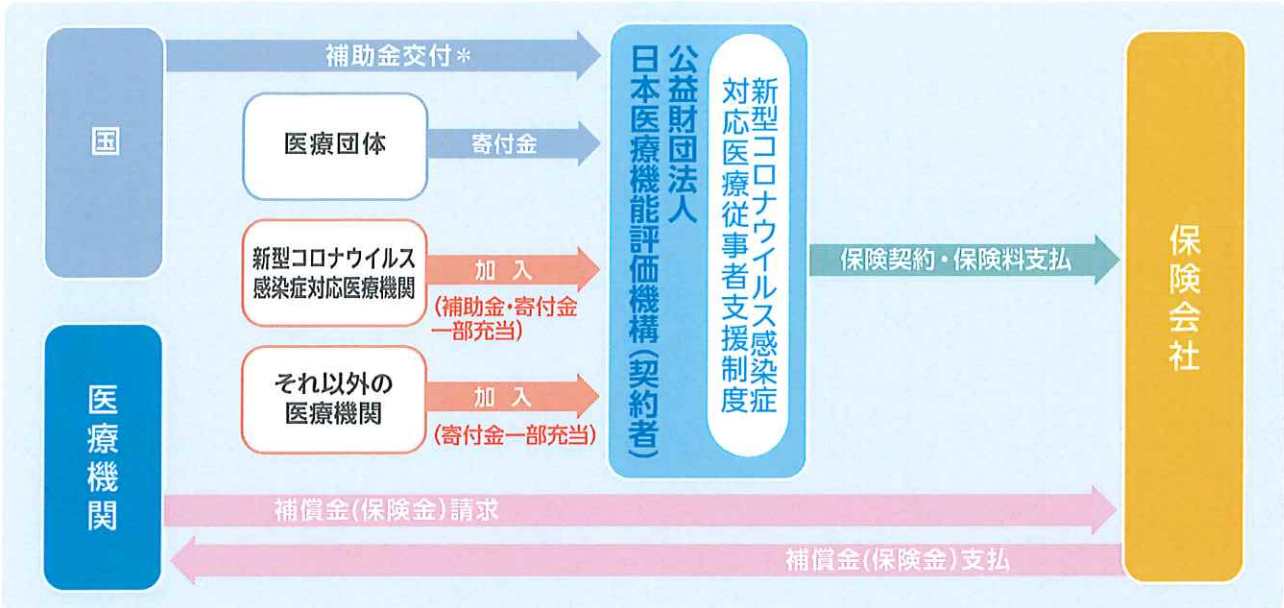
国

補助金交付＊

医療団体

寄付金

新型コロナウイルス感染症対応医療機関

加入

（補助金・寄付金一部充当）

それ以外の医療機関

加入

（寄付金一部充当）

公益財団法人
日本医療機能評価機構（契約者）

新型コロナウイルス感染症対応医療従事者支援制度

保険契約・保険料支払

保険会社

医療機関

補償金（保険金）請求

補償金（保険金）支払